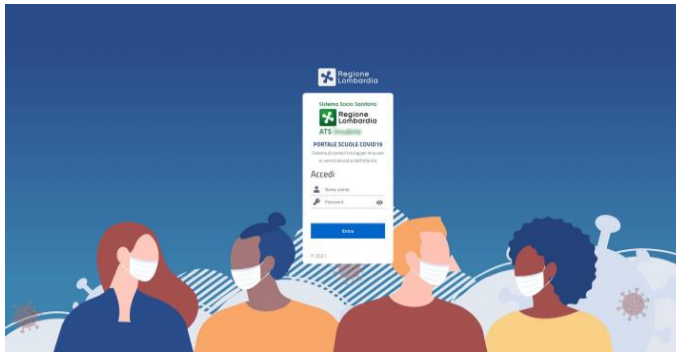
Regione Lombardia

Sistema Socio Sanitario

Regione Lombardia

ATS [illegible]

PORTALE SCUOLE COVID19

Sistema di contact tracing per le scuole e i servizi educativi dell'infanzia

Accedi

Nome utente

Password

Entra

© 2021